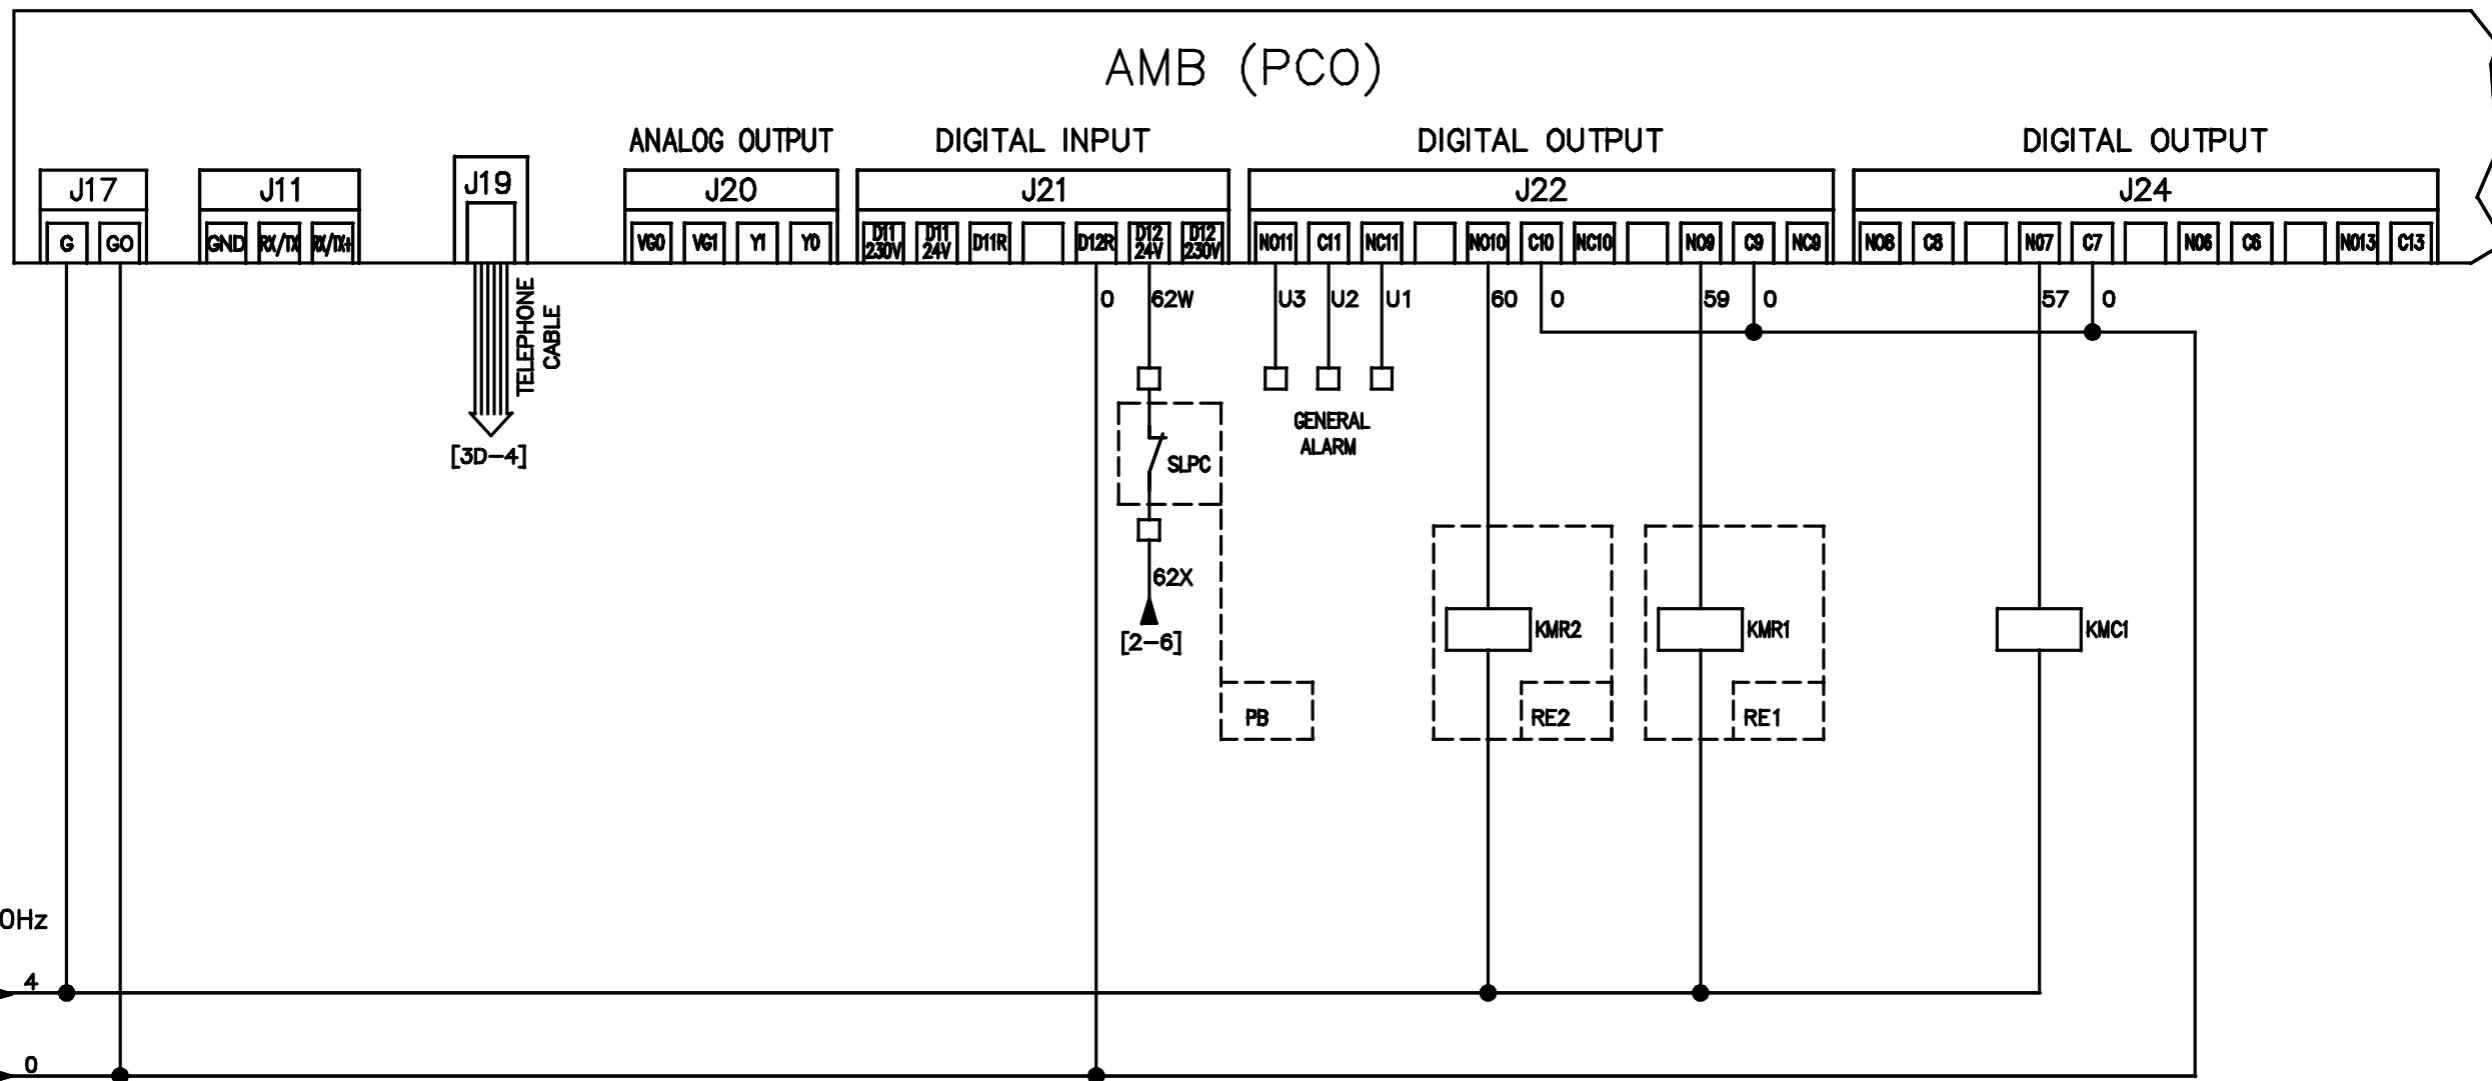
AMB (PCO)

ANALOG OUTPUT

DIGITAL INPUT

DIGITAL OUTPUT

DIGITAL OUTPUT

J17

G GO

J11

GND RX/TX RX/TX+

J19

J20

VG0 VG1 Y1 Y0

J21

DI1 230V DI1 24V DI1R DI2R DI2 24V DI2 230V

J22

NO11 C11 NC11 NO10 C10 NC10 NO9 C9 NC9

J24

NO8 C8 NO7 C7 NO6 C6 NO13 C13

TELEPHONE CABLE

[3D-4]

0 62W

U3 U2 U1

60 0

59 0

57 0

SLPC

GENERAL ALARM

62X

[2-6]

KMR2

KMR1

KMC1

PB

RE2

RE1

0Hz

4

0